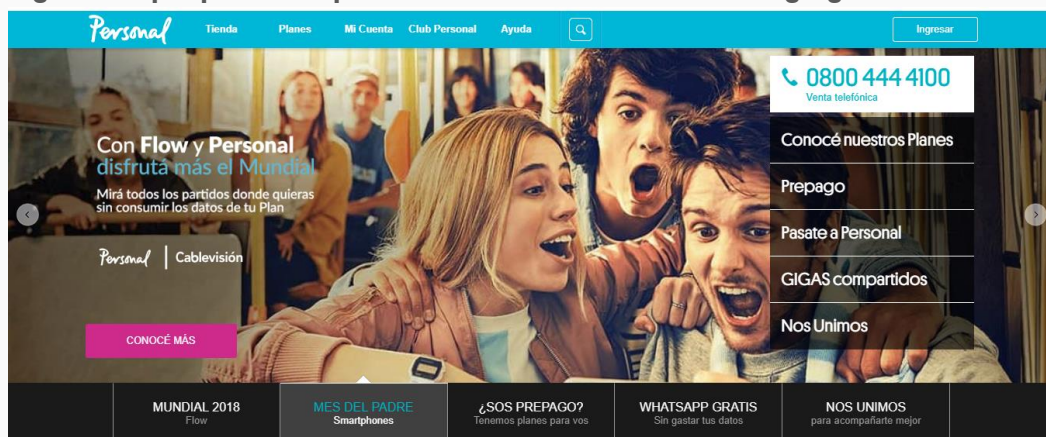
Personal Tienda Planes Mi Cuenta Club Personal Ayuda Ingresar

0800 444 4100
Venta telefónica

Conocé nuestros Planes
Prepago
Pasate a Personal
GIGAS compartidos
Nos Unimos

Con Flow y Personal disfrutá más el Mundial
Mirá todos los partidos donde quieras sin consumir los datos de tu Plan

Personal | Cablevisión

CONOCÉ MÁS

MUNDIAL 2018
Flow

MES DEL PADRE
Smartphones

¿SOS PREPAGO?
Tenemos planes para vos

WHATSAPP GRATIS
Sin gastar tus datos

NOS UNIMOS
para acompañarte mejor